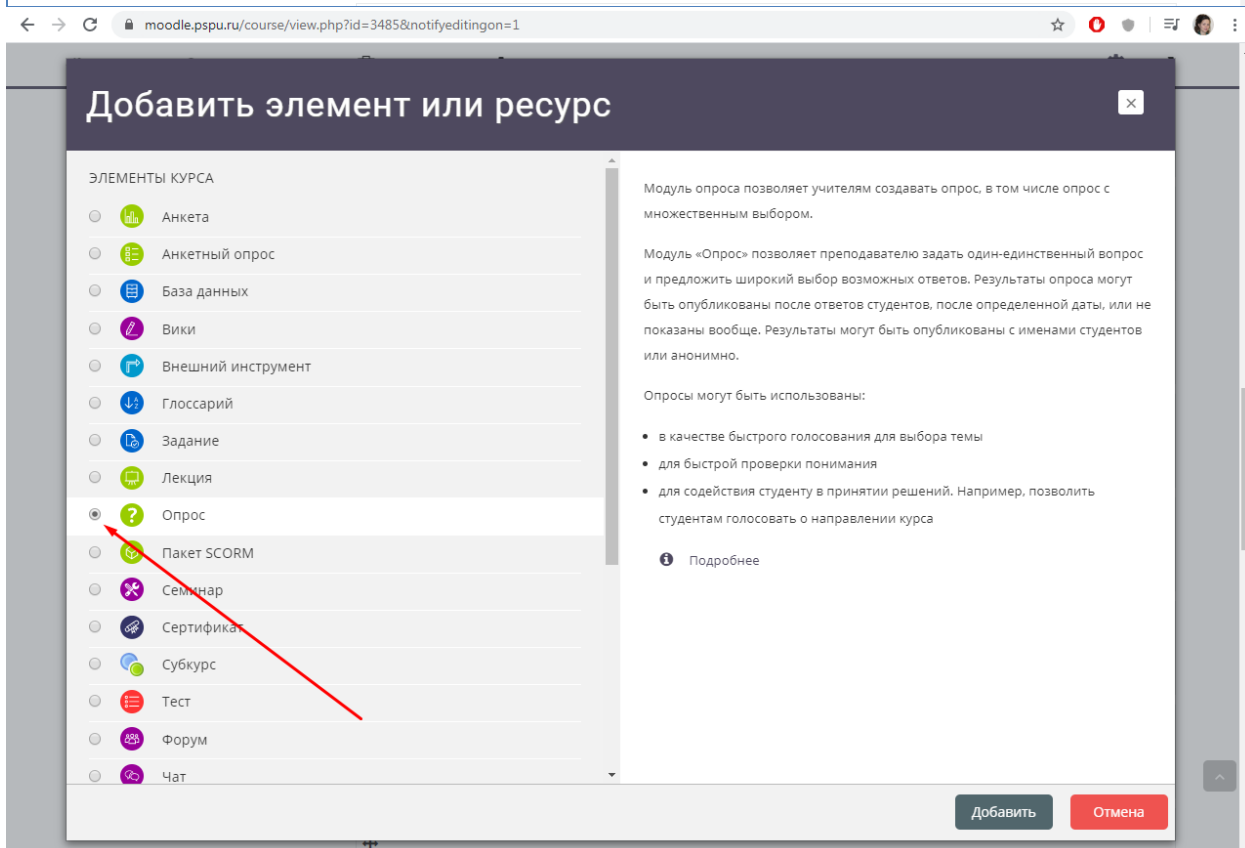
moodle.pspu.ru/course/view.php?id=3485&notifyeditingon=1

Добавить элемент или ресурс

ЭЛЕМЕНТЫ КУРСА
Анкета
Анкетный опрос
База данных
Вики
Внешний инструмент
Глоссарий
Задание
Лекция
Опрос
Пакет SCORM
Семинар
Сертификат
Субкурс
Тест
Форум
Чат

Модуль опроса позволяет учителям создавать опрос, в том числе опрос с множественным выбором.

Модуль «Опрос» позволяет преподавателю задать один-единственный вопрос и предложить широкий выбор возможных ответов. Результаты опроса могут быть опубликованы после ответов студентов, после определенной даты, или не показаны вообще. Результаты могут быть опубликованы с именами студентов или анонимно.

Опросы могут быть использованы:

- в качестве быстрого голосования для выбора темы
- для быстрой проверки понимания
- для содействия студенту в принятии решений. Например, позволить студентам голосовать о направлении курса

Подробнее

Добавить
Отмена